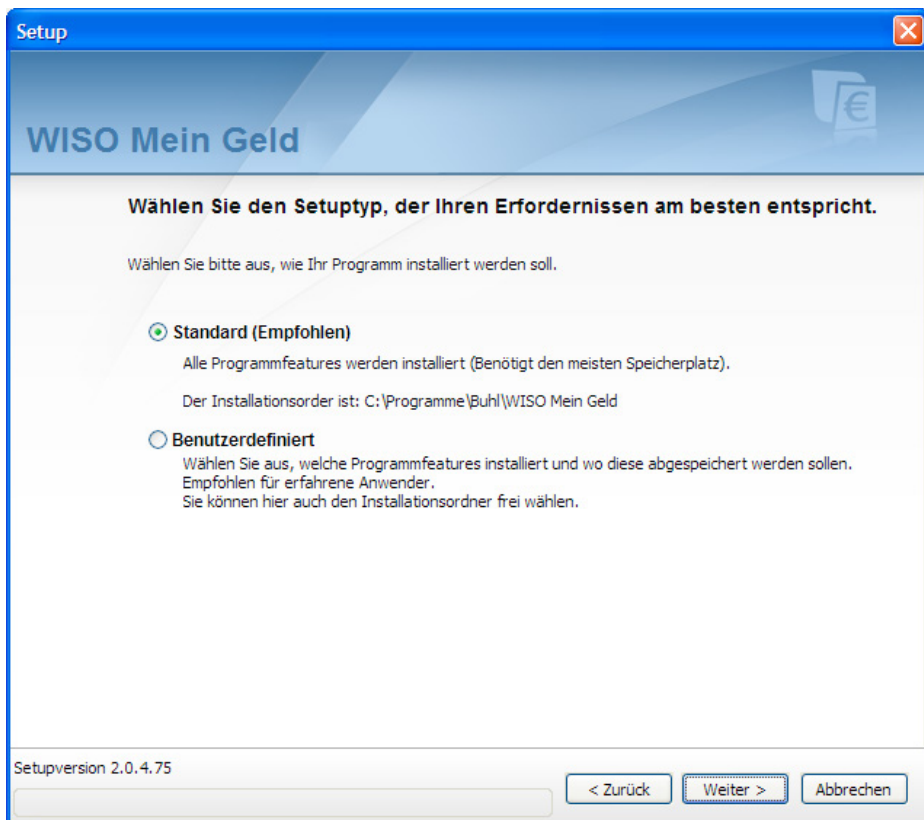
Setup

WISO Mein Geld

Wählen Sie den Setuptyp, der Ihren Erfordernissen am besten entspricht.

Wählen Sie bitte aus, wie Ihr Programm installiert werden soll.

Standard (Empfohlen)

Alle Programmfeatures werden installiert (Benötigt den meisten Speicherplatz).

Der Installationsorder ist: C:\Programme\Buhl\WISO Mein Geld

Benutzerdefiniert

Wählen Sie aus, welche Programmfeatures installiert und wo diese abgespeichert werden sollen.
Empfohlen für erfahrene Anwender.
Sie können hier auch den Installationsordner frei wählen.

Setupversion 2.0.4.75

< Zurück

Weiter >

Abbrechen